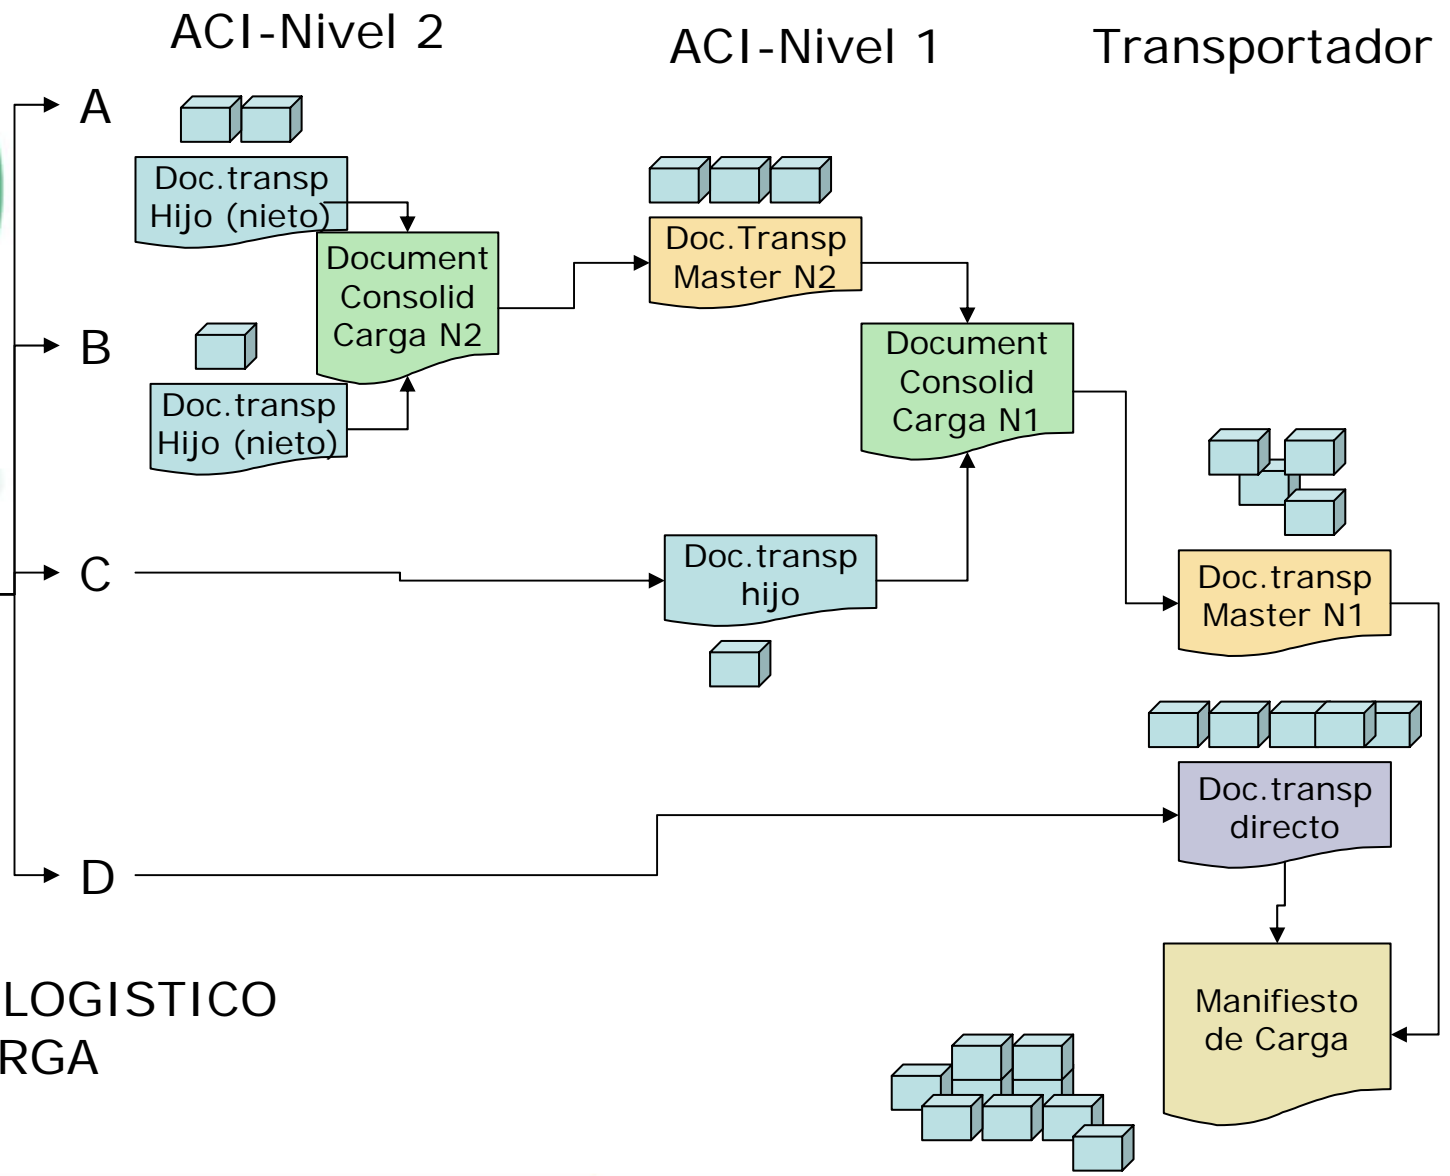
ACI-Nivel 2

ACI-Nivel 1

Transportador

A

Doc.transp Hijo (nieto)

Document Consolid Carga N2

Doc.Transp Master N2

B

Doc.transp Hijo (nieto)

Document Consolid Carga N1

C

Doc.transp hijo

Doc.transp Master N1

Doc.transp directo

D

Manifiesto de Carga

LOGISTICO
RGA